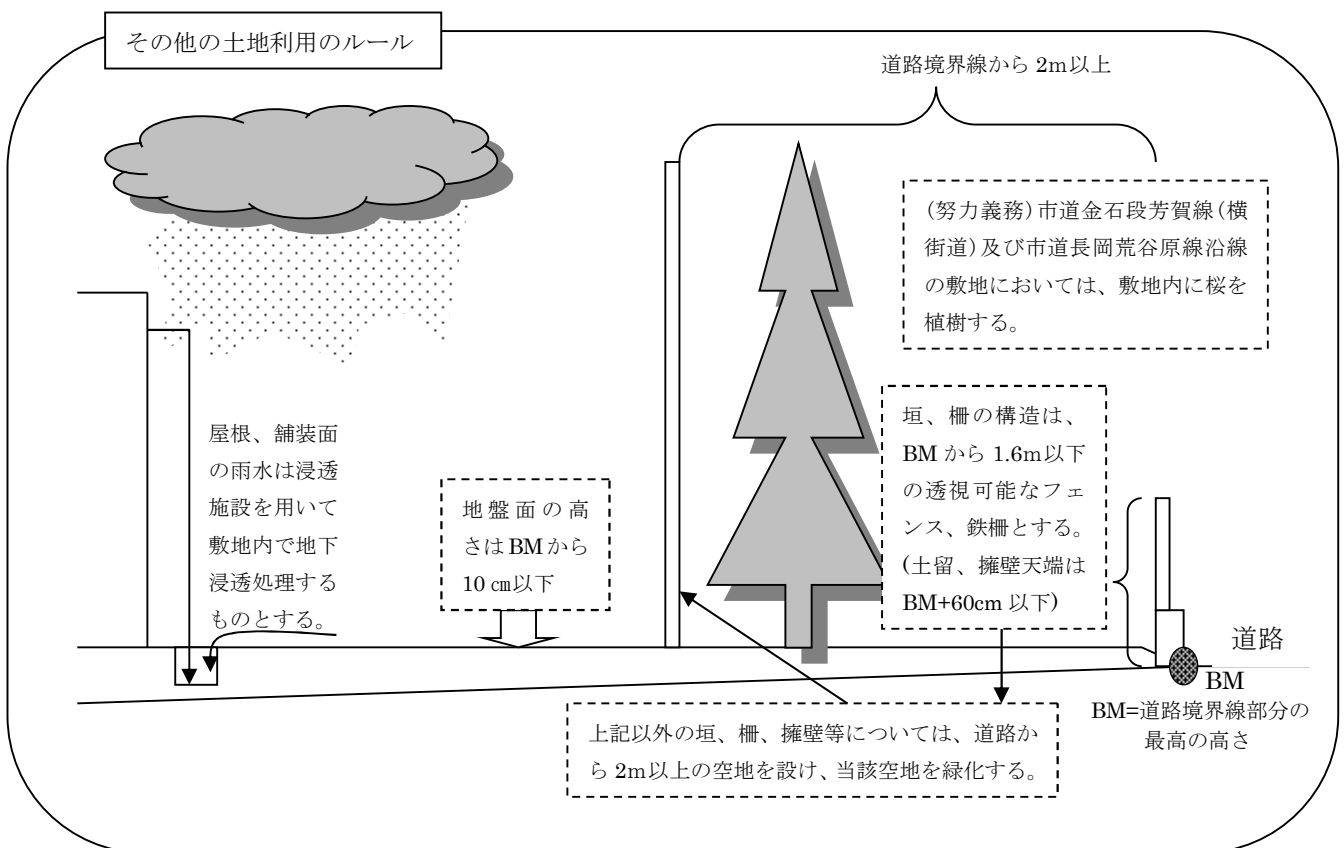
その他の土地利用のルール

道路境界線から 2m以上

（努力義務）市道金石段芳賀線（横街道）及び市道長岡荒谷原線沿線の敷地においては、敷地内に桜を植樹する。

屋根、舗装面の雨水は浸透施設を用いて敷地内で地下浸透処理するものとする。

地盤面の高さはBMから10 ㎝以下

垣、柵の構造は、BM から 1.6m以下の透視可能なフェンス、鉄柵とする。（土留、擁壁天端はBM+60cm 以下）

道路

BM

BM=道路境界線部分の最高の高さ

上記以外の垣、柵、擁壁等については、道路から 2m以上の空地を設け、当該空地を緑化する。